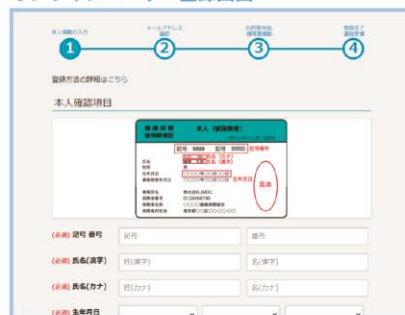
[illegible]

本人確認の入力
1

メールアドレス確認
2

ID登録等の確認画面
3

登録完了
4

登録方法の詳細はこちら

本人確認項目

健康保険
被保険者証
本人（被保険者）
記号 0000 番号 0000
記号番号
氏名
性別
生年月日
氏名（漢字）
氏名（カナ）
生年月日
見本
保険者番号
保険者名称

(必須) 記号 番号
記号
番号

(必須) 氏名(漢字)
姓(漢字)
名(漢字)

(必須) 氏名(カナ)
姓(カナ)
名(カナ)

(必須) 生年月日